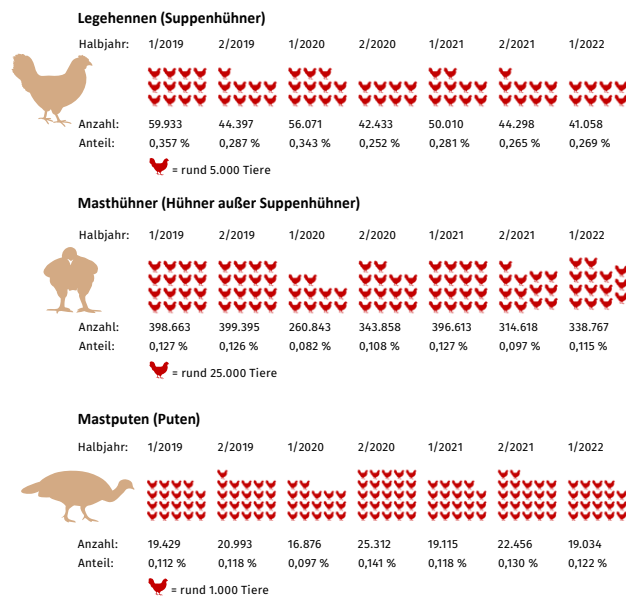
Legehennen (Suppenhühner)

| Halbjahr: | 1/2019 | 2/2019 | 1/2020 | 2/2020 | 1/2021 | 2/2021 | 1/2022 |
|---|---|---|---|---|---|---|---|
| Anzahl: | 59.933 | 44.397 | 56.071 | 42.433 | 50.010 | 44.298 | 41.058 |
| Anteil: | 0,357 % | 0,287 % | 0,343 % | 0,252 % | 0,281 % | 0,265 % | 0,269 % |

= rund 5.000 Tiere

Masthühner (Hühner außer Suppenhühner)

| Halbjahr: | 1/2019 | 2/2019 | 1/2020 | 2/2020 | 1/2021 | 2/2021 | 1/2022 |
|---|---|---|---|---|---|---|---|
| Anzahl: | 398.663 | 399.395 | 260.843 | 343.858 | 396.613 | 314.618 | 338.767 |
| Anteil: | 0,127 % | 0,126 % | 0,082 % | 0,108 % | 0,127 % | 0,097 % | 0,115 % |

= rund 25.000 Tiere

Mastputen (Puten)

| Halbjahr: | 1/2019 | 2/2019 | 1/2020 | 2/2020 | 1/2021 | 2/2021 | 1/2022 |
|---|---|---|---|---|---|---|---|
| Anzahl: | 19.429 | 20.993 | 16.876 | 25.312 | 19.115 | 22.456 | 19.034 |
| Anteil: | 0,112 % | 0,118 % | 0,097 % | 0,141 % | 0,118 % | 0,130 % | 0,122 % |

= rund 1.000 Tiere